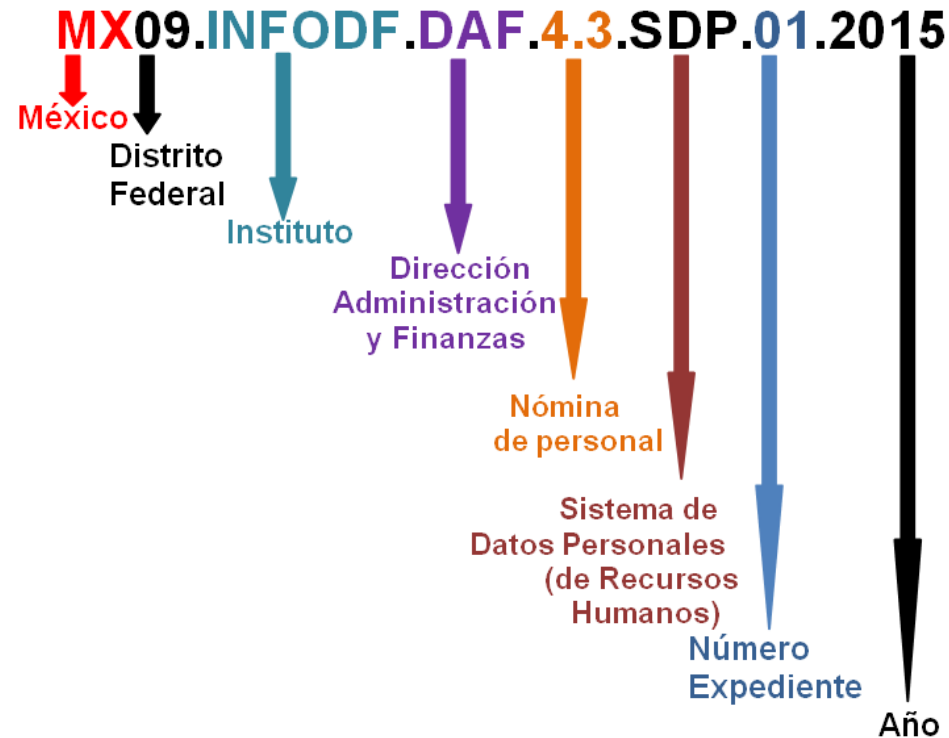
MX09.INFODF.DAF.4.3.SDP.01.2015

México

Distrito Federal

Instituto

Dirección Administración y Finanzas

Nómina de personal

Sistema de Datos Personales (de Recursos Humanos)

Número Expediente

Año